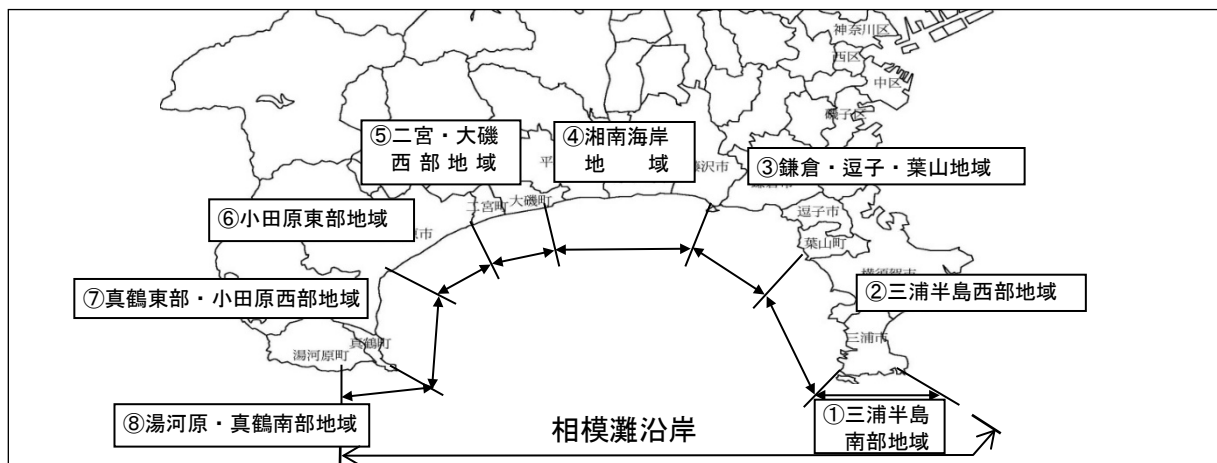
神奈川区
西区
中区
磯子区
⑤二宮・大磯
西部地域
④湘南海岸
地　域
③鎌倉・逗子・葉山地域
平
藤沢市
鎌倉市
⑥小田原東部地域
二宮町
大磯町
市
逗子市
葉山町
横須賀市
⑦真鶴東部・小田原西部地域
②三浦半島西部地域
三浦市
湯河原町
真鶴町
⑧湯河原・真鶴南部地域
相模灘沿岸
①三浦半島
南部地域